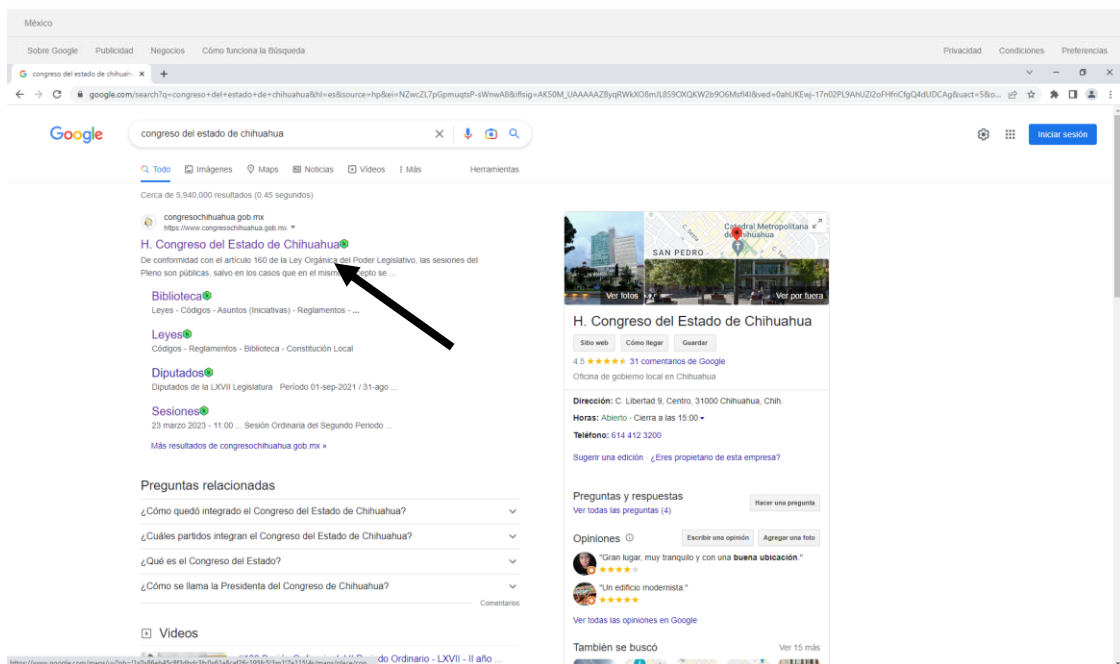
México

Sobre Google Publicidad Negocios Cómo funciona la Búsqueda

Privacidad Condiciones Preferencias

congreso del estado de chihuahu ×

google.com/search?q=congreso+del+estado+de+chihuahua&hl=es&source=hp&ei=NZwcZL7GpmuqtsP-sWnwA8&iflsig=AK50M_UAAAAAZByqRWkXO8mJL8S9OXQKW2b9O6Msfl4I&ved=0ahUKEwj-17n02PL9AhUZl2oFHfriCfgQ4dUDCAg&uact=5&o...

Google

congreso del estado de chihuahua

Iniciar sesión

Todo Imágenes Maps Noticias Videos Más Herramientas

Cerca de 5,940,000 resultados (0.45 segundos)

congresochihuahua.gob.mx
https://www.congresochihuahua.gob.mx

H. Congreso del Estado de Chihuahua

De conformidad con el artículo 160 de la Ley Orgánica del Poder Legislativo, las sesiones del Pleno son públicas, salvo en los casos que en el mismo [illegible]epto se ...

Biblioteca
Leyes - Códigos - Asuntos (Iniciativas) - Reglamentos - ...

Leyes
Códigos - Reglamentos - Biblioteca - Constitución Local

Diputados
Diputados de la LXVII Legislatura · Período 01-sep-2021 / 31-ago ...

Sesiones
23 marzo 2023 - 11:00 ... Sesión Ordinaria del Segundo Periodo ...

Más resultados de congresochihuahua.gob.mx »

Preguntas relacionadas

¿Cómo quedó integrado el Congreso del Estado de Chihuahua?

¿Cuáles partidos integran el Congreso del Estado de Chihuahua?

¿Qué es el Congreso del Estado?

¿Cómo se llama la Presidenta del Congreso de Chihuahua?

Comentarios

Videos

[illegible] Ordinario - LXVII - II año ...

Catedral Metropolitana de Chihuahua

SAN PEDRO

Ver fotos

Ver por fuera

H. Congreso del Estado de Chihuahua

Sitio web Cómo llegar Guardar

4.5 ★★★★★ 31 comentarios de Google

Oficina de gobierno local en Chihuahua

Dirección: C. Libertad 9, Centro, 31000 Chihuahua, Chih.

Horas: Abierto · Cierra a las 15:00

Teléfono: 614 412 3200

Sugerir una edición · ¿Eres propietario de esta empresa?

Preguntas y respuestas
Ver todas las preguntas (4)

Hacer una pregunta

Opiniones

Escribe una opinión Agregar una foto

"Gran lugar, muy tranquilo y con una buena ubicación."

"Un edificio modernista."

Ver todas las opiniones en Google

También se buscó

Ver 15 más